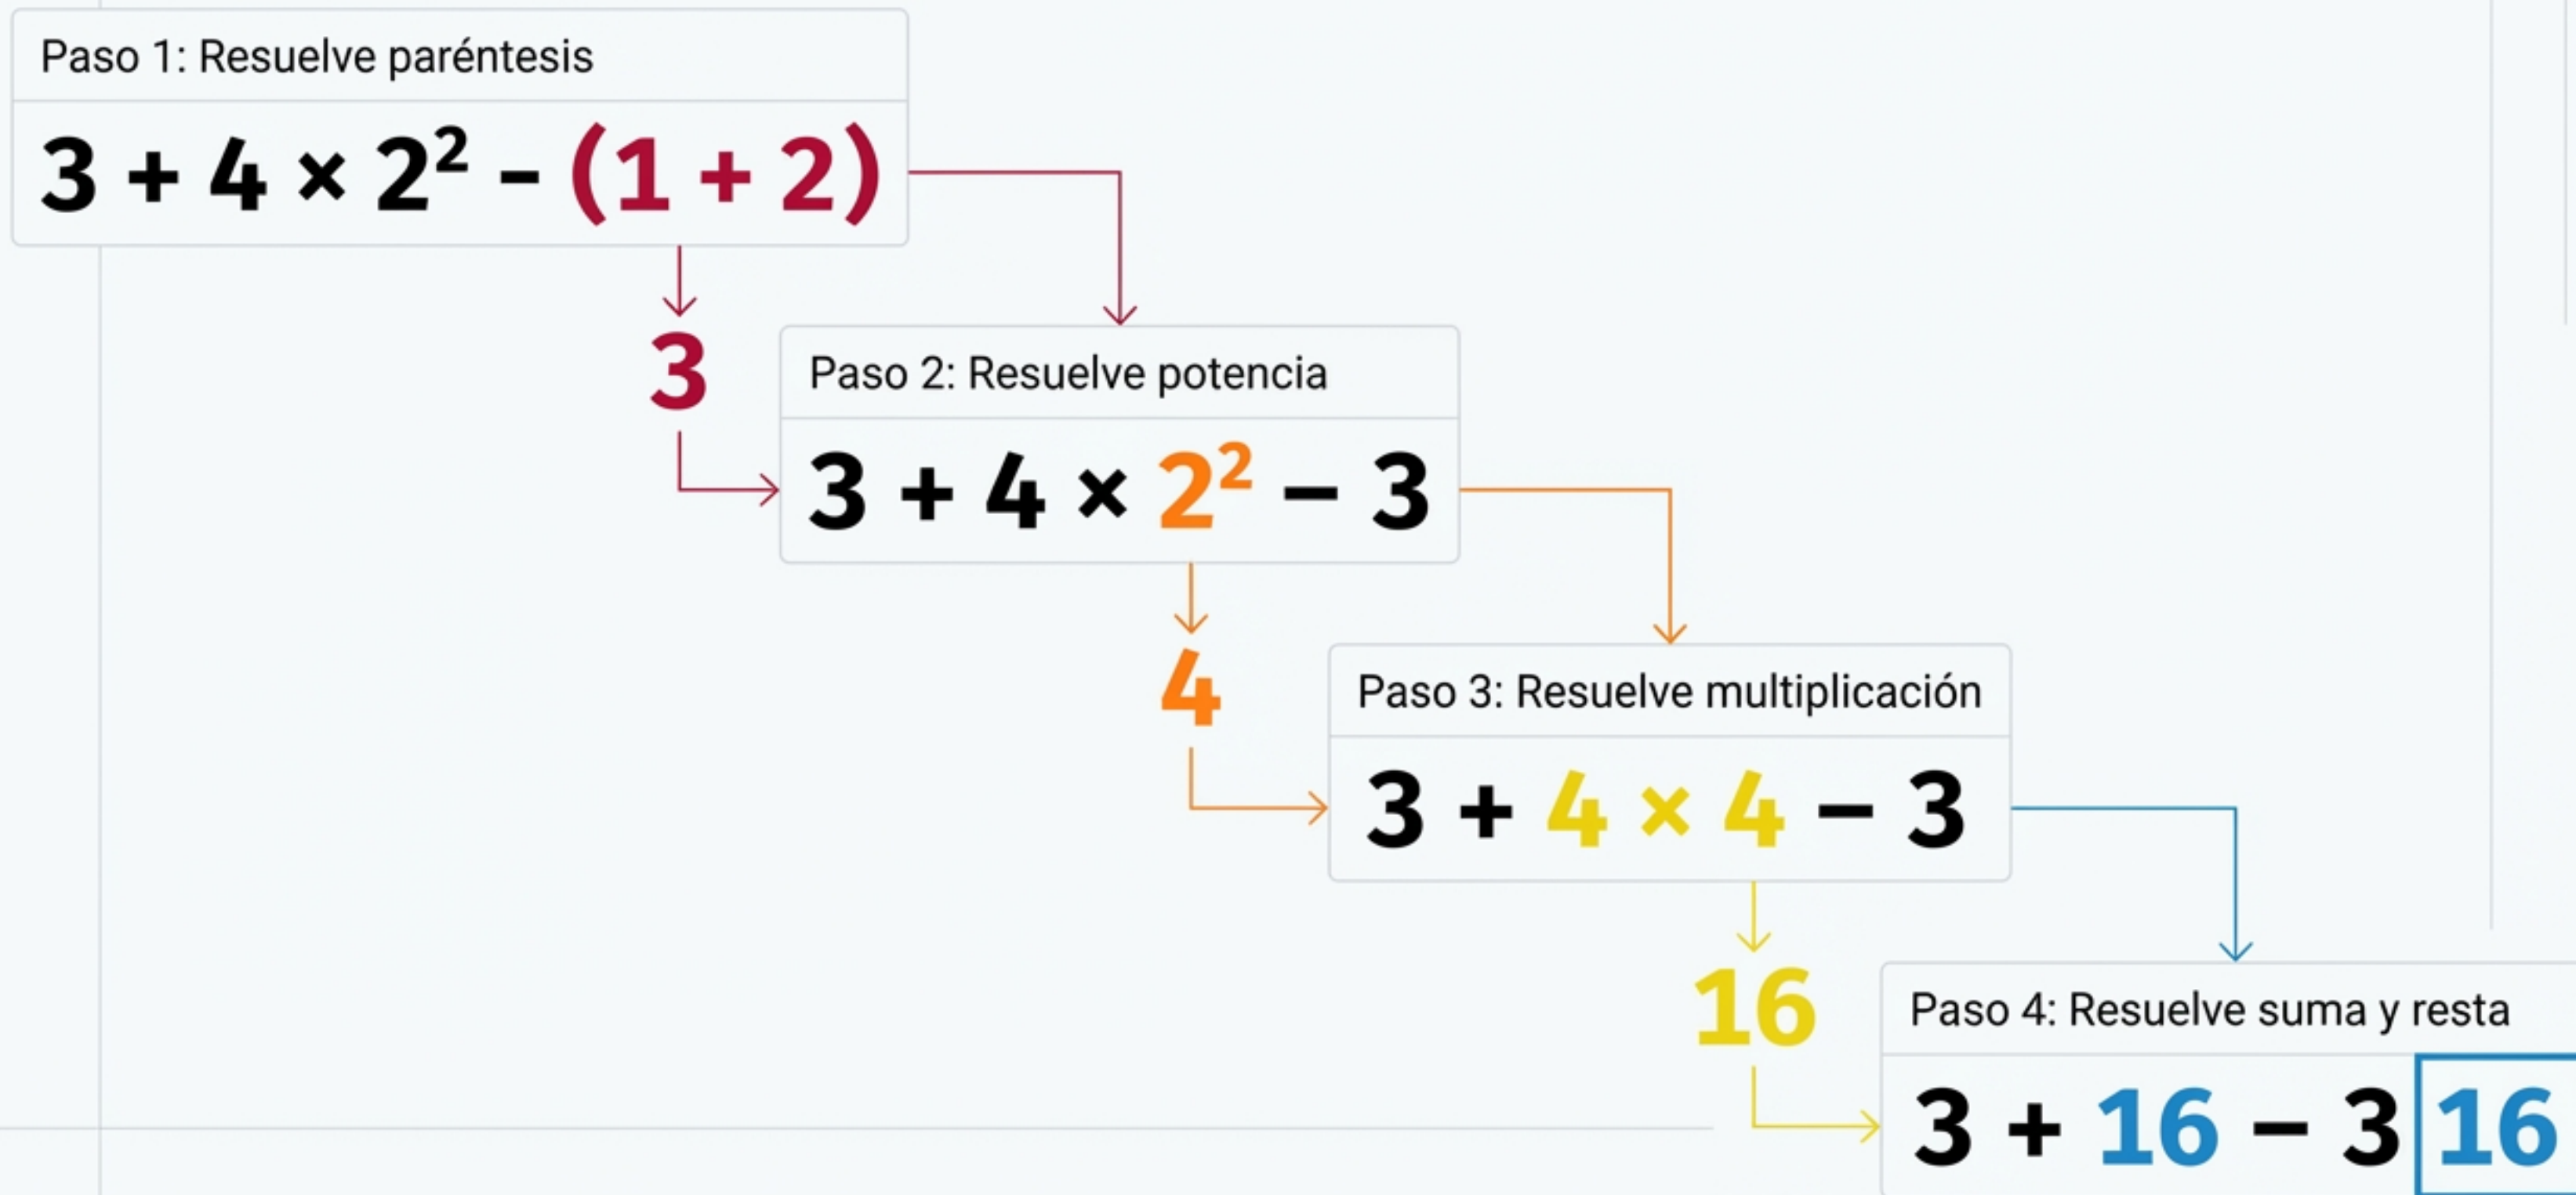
Paso 1: Resuelve paréntesis

$3 + 4 \times 2^2 - (1 + 2)$

3

Paso 2: Resuelve potencia

$3 + 4 \times 2^2 - 3$

4

Paso 3: Resuelve multiplicación

$3 + 4 \times 4 - 3$

16

Paso 4: Resuelve suma y resta

$3 + 16 - 3$ 16